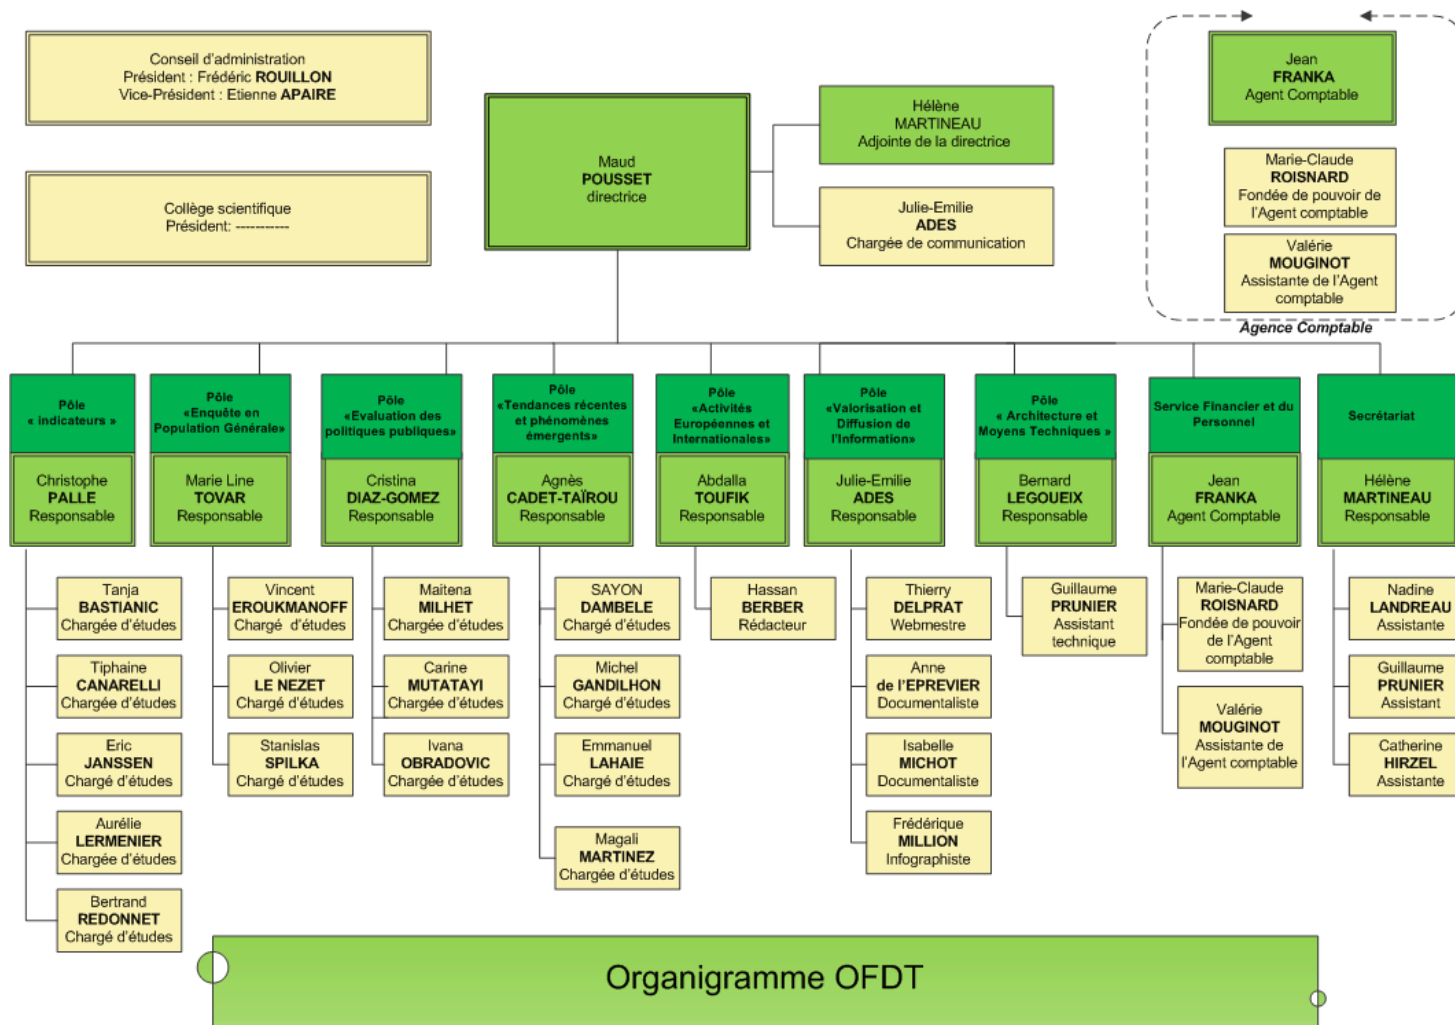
Conseil d'administration
Président : Frédéric ROUILLON
Vice-Président : Etienne APAIRE

Collège scientifique
Président: ----------

Maud
POUSSET
directrice

Hélène
MARTINEAU
Adjointe de la directrice

Julie-Emilie
ADES
Chargée de communication

Jean
FRANKA
Agent Comptable

Marie-Claude
ROISNARD
Fondée de pouvoir de l'Agent comptable

Valérie
MOUGINOT
Assistante de l'Agent comptable

Agence Comptable

Pôle « indicateurs »
Christophe
PALLE
Responsable

Tanja
BASTIANIC
Chargée d'études

Tiphaine
CANARELLI
Chargée d'études

Eric
JANSSEN
Chargé d'études

Aurélie
LERMENIER
Chargée d'études

Bertrand
REDONNET
Chargé d'études

Pôle «Enquête en Population Générale»
Marie Line
TOVAR
Responsable

Vincent
EROUKMANOFF
Chargé d'études

Olivier
LE NEZET
Chargé d'études

Stanislas
SPILKA
Chargé d'études

Pôle «Evaluation des politiques publiques»
Cristina
DIAZ-GOMEZ
Responsable

Maitena
MILHET
Chargée d'études

Carine
MUTATAYI
Chargée d'études

Ivana
OBRADOVIC
Chargée d'études

Pôle «Tendances récentes et phénomènes émergents»
Agnès
CADET-TAÏROU
Responsable

SAYON
DAMBELE
Chargé d'études

Michel
GANDILHON
Chargé d'études

Emmanuel
LAHAIE
Chargé d'études

Magali
MARTINEZ
Chargée d'études

Pôle «Activités Européennes et Internationales»
Abdalla
TOUFIK
Responsable

Hassan
BERBER
Rédacteur

Pôle «Valorisation et Diffusion de l'Information»
Julie-Emilie
ADES
Responsable

Thierry
DELPRAT
Webmestre

Anne
de l'EPREVIER
Documentaliste

Isabelle
MICHOT
Documentaliste

Frédérique
MILLION
Infographiste

Pôle « Architecture et Moyens Techniques »
Bernard
LEGOUEIX
Responsable

Guillaume
PRUNIER
Assistant technique

Service Financier et du Personnel
Jean
FRANKA
Agent Comptable

Marie-Claude
ROISNARD
Fondée de pouvoir de l'Agent comptable

Valérie
MOUGINOT
Assistante de l'Agent comptable

Secrétariat
Hélène
MARTINEAU
Responsable

Nadine
LANDREAU
Assistante

Guillaume
PRUNIER
Assistant

Catherine
HIRZEL
Assistante

Organigramme OFDT